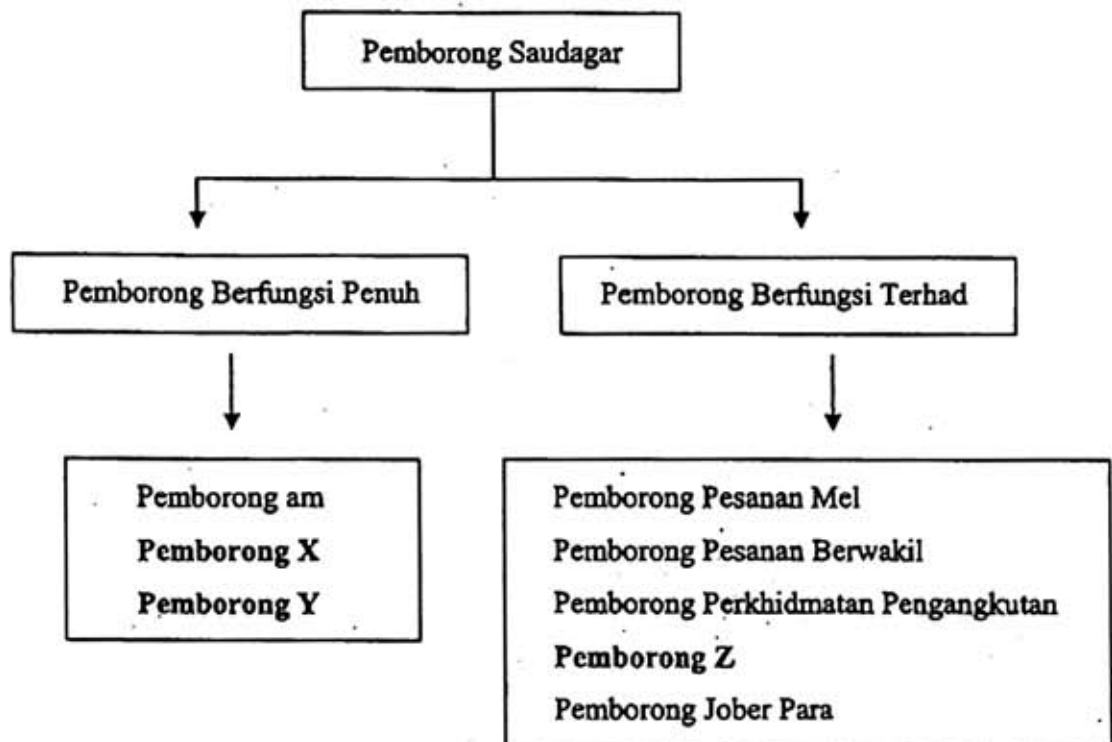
Pemborong Saudagar

Pemborong Berfungsi Penuh

Pemborong Berfungsi Terhad

Pemborong am
**Pemborong X**
**Pemborong Y**

Pemborong Pesanan Mel
Pemborong Pesanan Berwakil
Pemborong Perkhidmatan Pengangkutan
**Pemborong Z**
Pemborong Jober Para